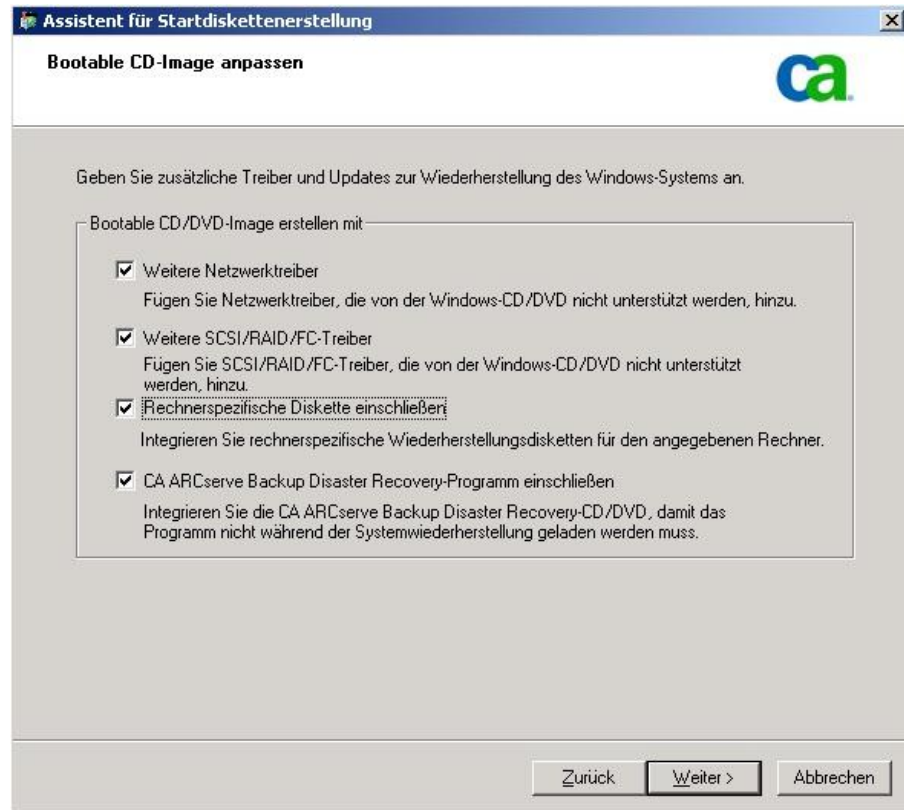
Assistent für Startdiskettenerstellung

Bootable CD-Image anpassen

ca

Geben Sie zusätzliche Treiber und Updates zur Wiederherstellung des Windows-Systems an.

Bootable CD/DVD-Image erstellen mit

☑ Weitere Netzwerktreiber

Fügen Sie Netzwerktreiber, die von der Windows-CD/DVD nicht unterstützt werden, hinzu.

☑ Weitere SCSI/RAID/FC-Treiber

Fügen Sie SCSI/RAID/FC-Treiber, die von der Windows-CD/DVD nicht unterstützt werden, hinzu.

☑ Rechnerspezifische Diskette einschließen

Integrieren Sie rechnerspezifische Wiederherstellungsdisketten für den angegebenen Rechner.

☑ CA ARCserve Backup Disaster Recovery-Programm einschließen

Integrieren Sie die CA ARCserve Backup Disaster Recovery-CD/DVD, damit das Programm nicht während der Systemwiederherstellung geladen werden muss.

Zurück | Weiter > | Abbrechen